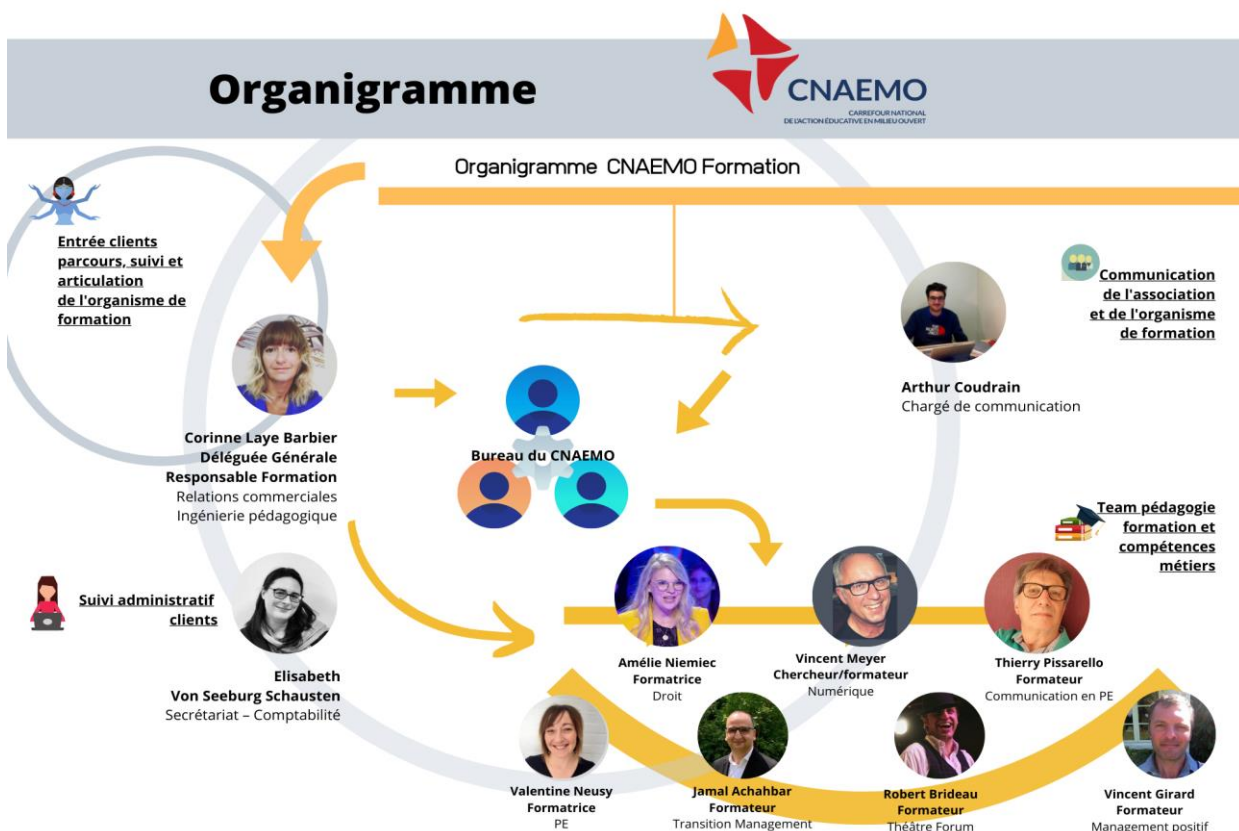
Organigramme

CNAEMO
CARREFOUR NATIONAL DE L'ACTION ÉDUCATIVE EN MILIEU OUVERT

Organigramme CNAEMO Formation

Entrée clients parcours, suivi et articulation de l'organisme de formation

Communication de l'association et de l'organisme de formation

Arthur Coudrain
Chargé de communication

Corinne Laye Barbier
Déléguée Générale
Responsable Formation
Relations commerciales
Ingénierie pédagogique

Bureau du CNAEMO

Team pédagogie formation et compétences métiers

Suivi administratif clients

Elisabeth Von Seeburg Schausten
Secrétariat – Comptabilité

Amélie Niemiec
Formatrice
Droit

Vincent Meyer
Chercheur/formateur
Numérique

Thierry Pissarello
Formateur
Communication en PE

Valentine Neusy
Formatrice
PE

Jamal Achahbar
Formateur
Transition Management

Robert Brideau
Formateur
Théâtre Forum

Vincent Girard
Formateur
Management positif